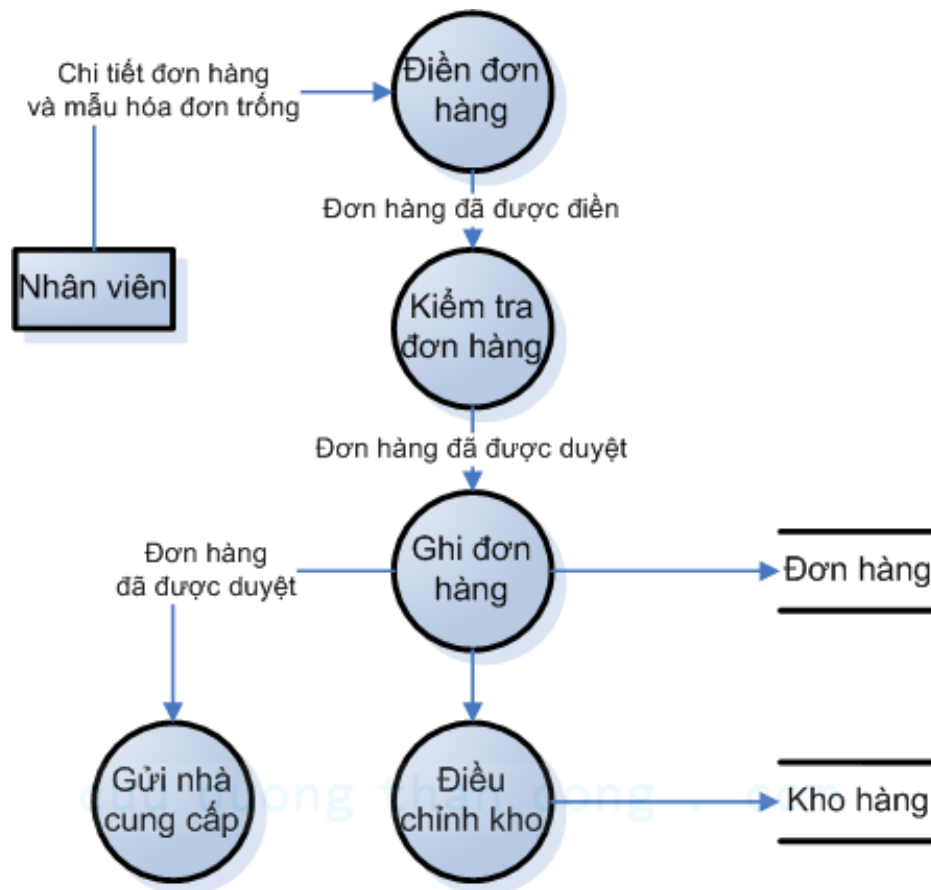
Chi tiết đơn hàng và mẫu hóa đơn trống

Điền đơn hàng

Nhân viên

Đơn hàng đã được điền

Kiểm tra đơn hàng

Đơn hàng đã được duyệt

Đơn hàng đã được duyệt

Ghi đơn hàng

Đơn hàng

Gửi nhà cung cấp

Điều chỉnh kho

Kho hàng

cuu duong than cong . com